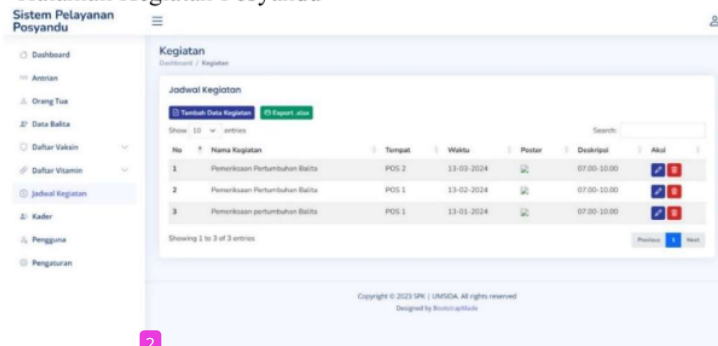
Sistem Pelayanan Posyandu

Dashboard
Antrian
Orang Tua
Data Balita
Daftar Vaksin
Daftar Vitamin
Jadwal Kegiatan
Kader
Pengguna
Pengaturan

Kegiatan
Dashboard / Kegiatan

Jadwal Kegiatan

Tambah Data Kegiatan
Export .xlsx

Show 10 entries
Search:

| No | Nama Kegiatan | Tempat | Waktu | Poster | Deskripsi | Aksi |
|---|---|---|---|---|---|---|
| 1 | Pemeriksaan Pertumbuhan Balita | POS 2 | 13-03-2024 | | 07:00-10:00 | |
| 2 | Pemeriksaan Pertumbuhan Balita | POS 1 | 13-02-2024 | | 07:00-10:00 | |
| 3 | Pemeriksaan pertumbuhan Balita | POS 1 | 13-01-2024 | | 07:00-10:00 | |

Showing 1 to 3 of 3 entries

Previous 1 Next

Copyright © 2023 SPK | UMSIDA. All rights reserved
Designed by BootstrapMade

2